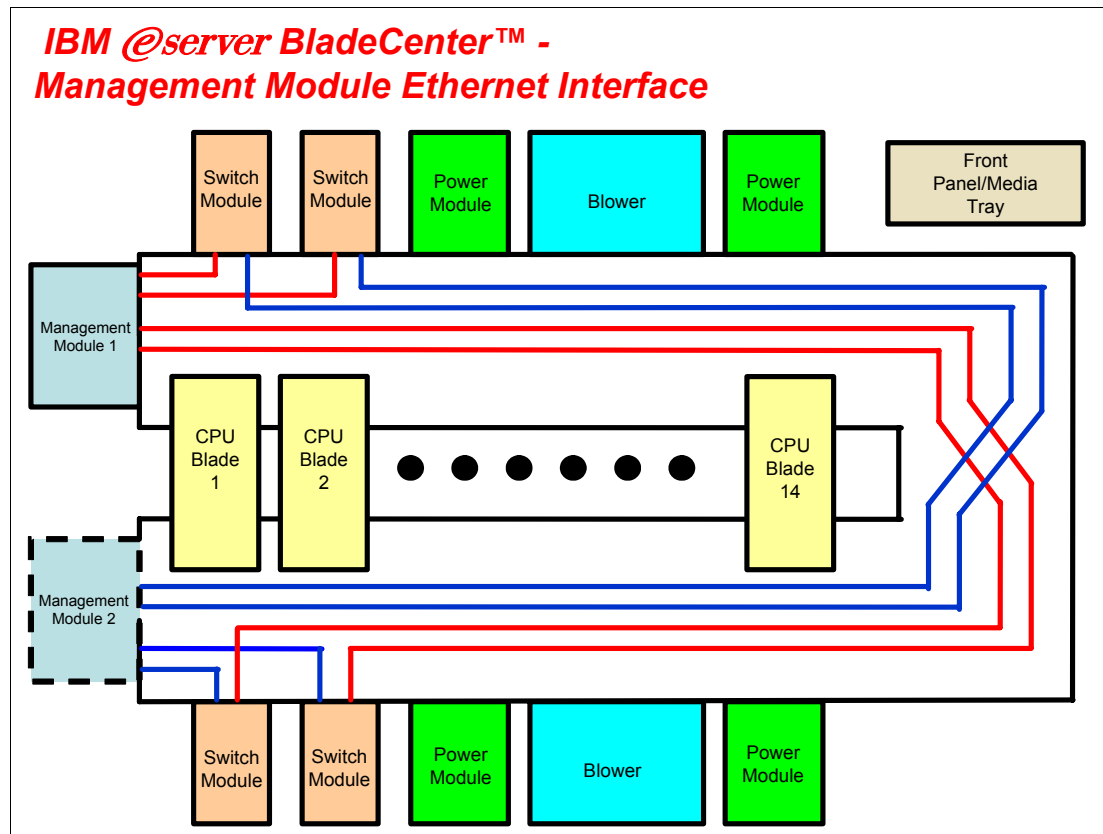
IBM @server BladeCenter™ - Management Module Ethernet Interface

Switch Module

Switch Module

Power Module

Blower

Power Module

Front Panel/Media Tray

Management Module 1

CPU Blade 1

CPU Blade 2

CPU Blade 14

Management Module 2

Switch Module

Switch Module

Power Module

Blower

Power Module